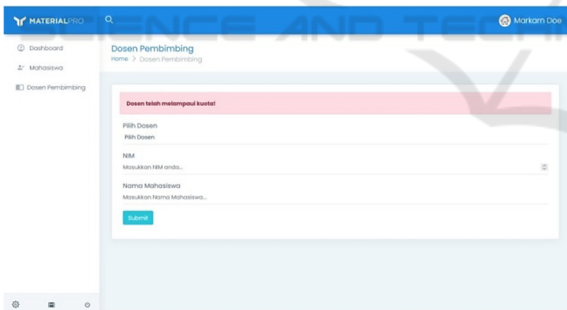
MATERIALPRO

Markarn Doe

SCIENCE AND TECHN

Dashboard

Mahasiswa

Dosen Pembimbing

Dosen Pembimbing

Home > Dosen Pembimbing

Dosen telah melampaui kuota!

Pilih Dosen

Pilih Dosen

NIM

Masukkan NIM anda...

Nama Mahasiswa

Masukkan Nama Mahasiswa...

Submit